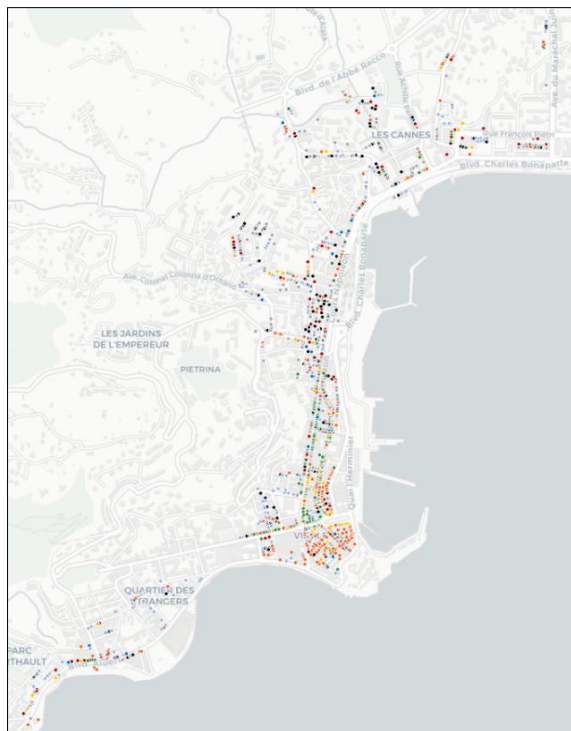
Blvd. de l'Abbé Recco
LES CANNES
Rue François Pietri
Blvd. Charles Bonaparte
Av. Maréchal
Av. Colonel Colonna d'Ornano
Blvd. Charles Bonaparte
LES JARDINS DE L'EMPEREUR
PIETRINA
Quai l'Herminier
VIEUX
QUARTIER DES ÉTRANGERS
PARC
THAULT